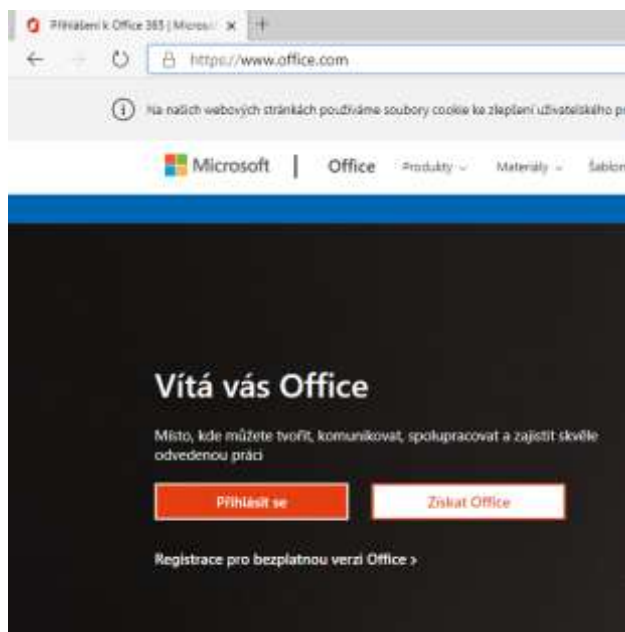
Přihlášení k Office 365 | Microsoft

https://www.office.com

Na našich webových stránkách používáme soubory cookie ke zlepšení uživatelského pr

Microsoft | Office Produkty Materiály Šablon

Vítá vás Office

Místo, kde můžete tvořit, komunikovat, spolupracovat a zajistit skvěle odvedenou práci

Přihlásit se

Získat Office

Registrace pro bezplatnou verzi Office ›